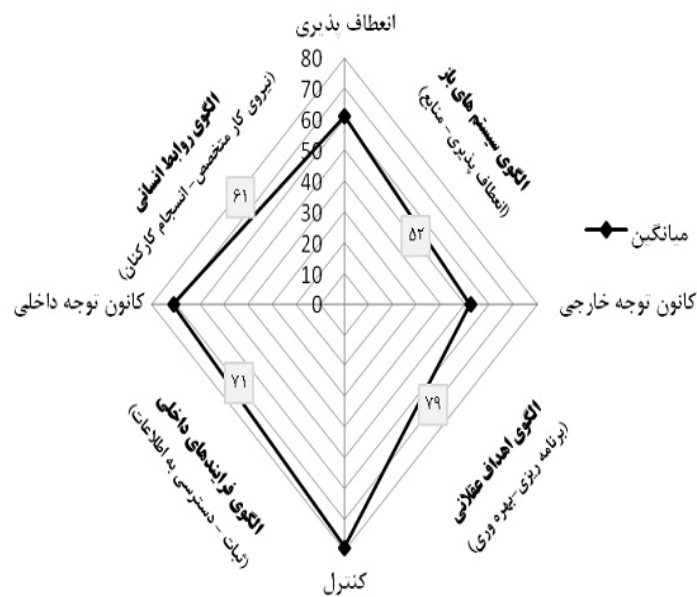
انعطاف پذیری

80
70
60
50
40
30
20
10
0

الگوی روابط انسانی
(نیروی کار متخصص- انسجام کارکنان)

۶۱

الگوی سیستم های باز
(انعطاف پذیری- منابع)

۵۲

میانگین

کانون توجه داخلی

کانون توجه خارجی

الگوی فرایندهای داخلی
(ثبات - دسترسی به اطلاعات)

۷۱

الگوی اهداف عقلانی
(برنامه ریزی-بهره وری)

۷۹

کنترل